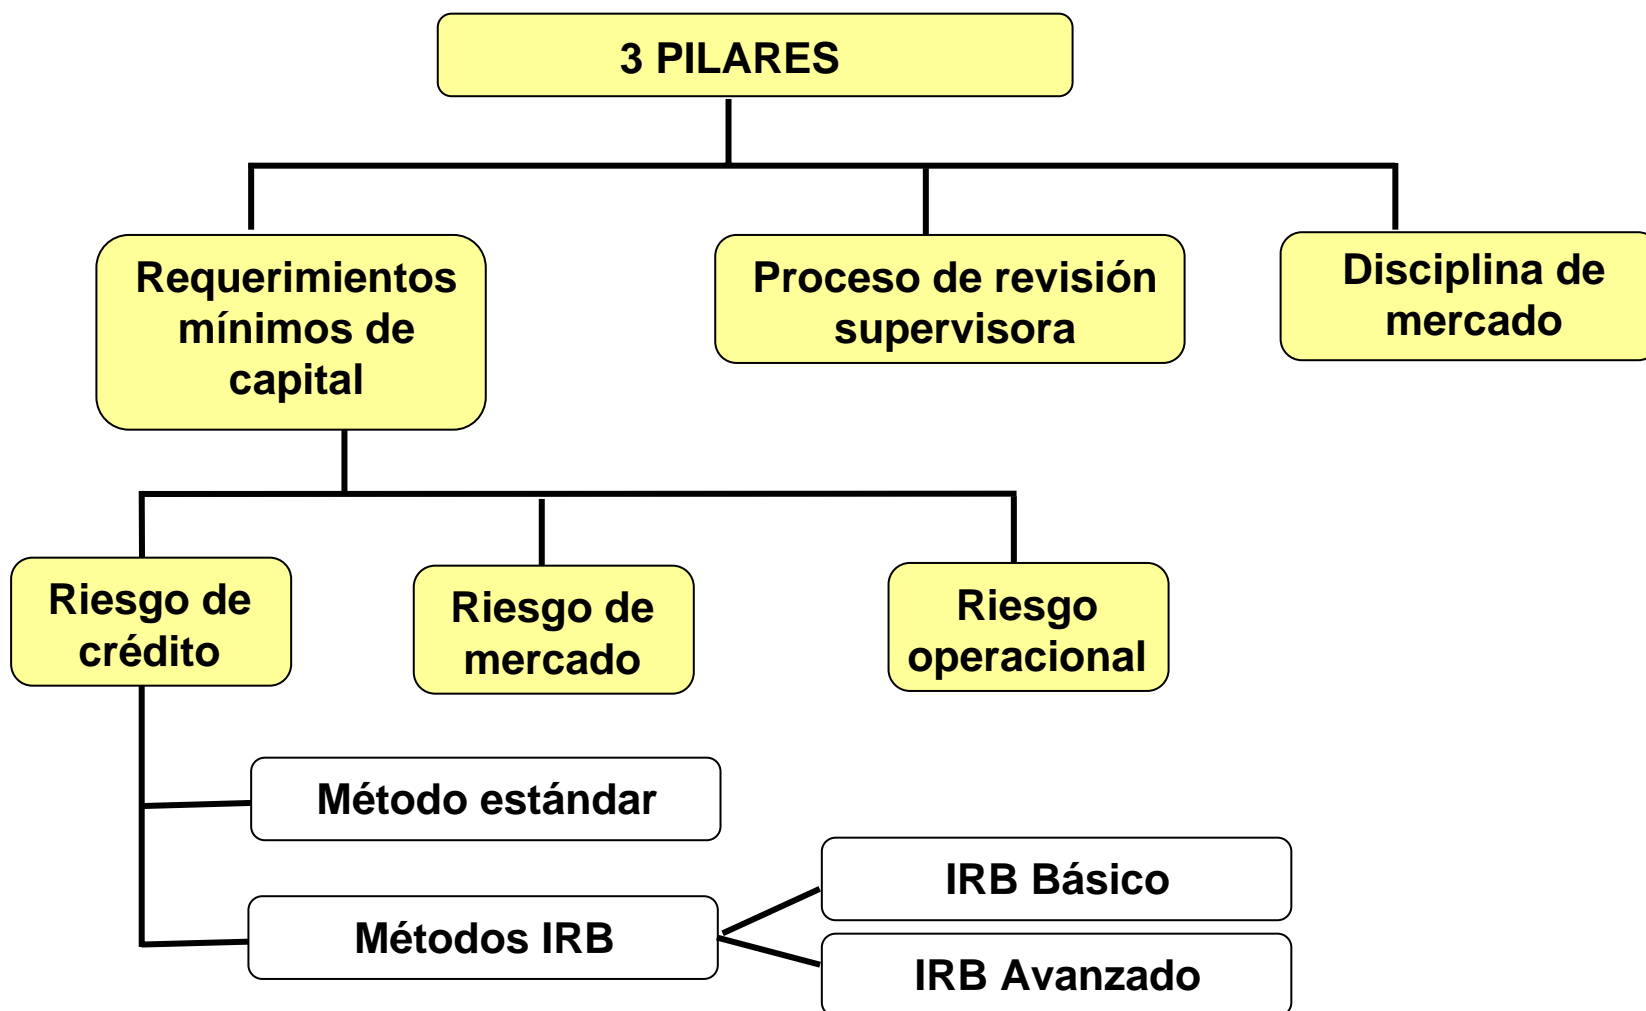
3 PILARES

Requerimientos mínimos de capital

Proceso de revisión supervisora

Disciplina de mercado

Riesgo de crédito

Riesgo de mercado

Riesgo operacional

Método estándar

Métodos IRB

IRB Básico

IRB Avanzado